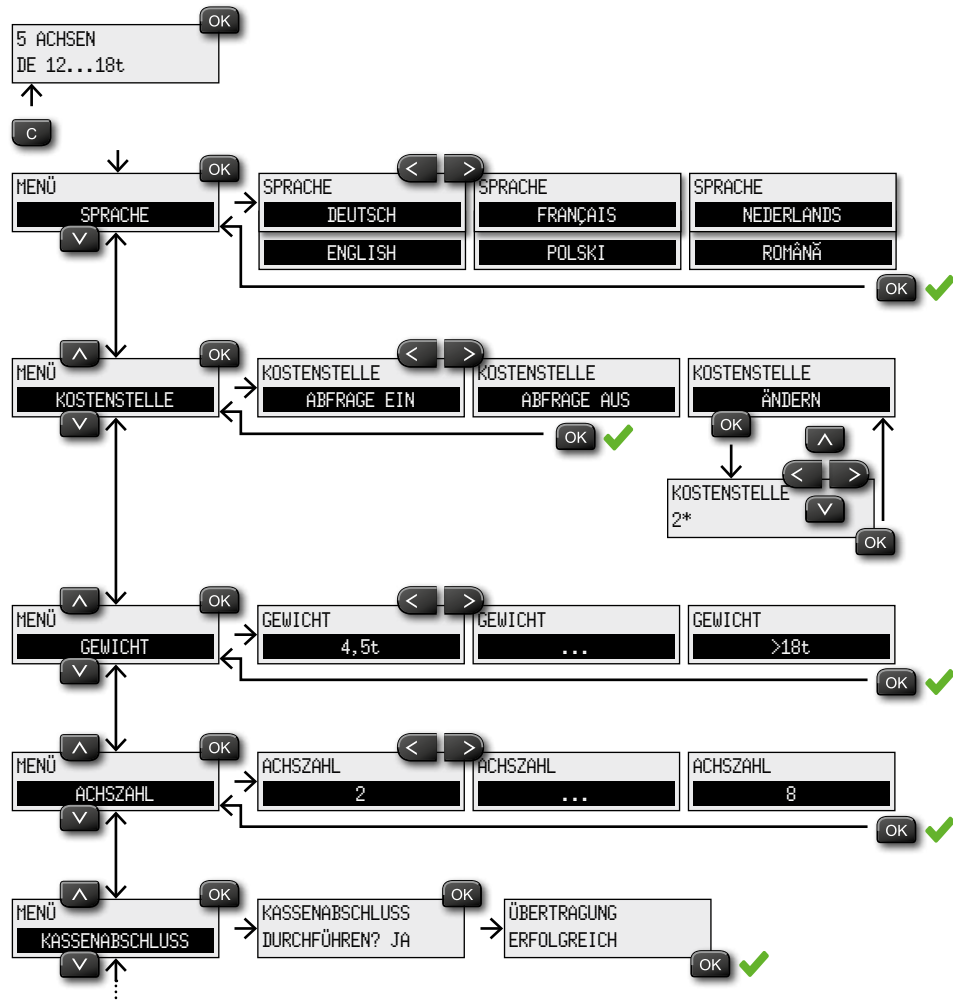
OK
5 ACHSEN
DE 12...18t

C

OK
MENÜ
SPRACHE

SPRACHE
DEUTSCH
ENGLISH

SPRACHE
FRANÇAIS
POLSKI

SPRACHE
NEDERLANDS
ROMÂNĂ

OK

OK
MENÜ
KOSTENSTELLE

KOSTENSTELLE
ABFRAGE EIN

KOSTENSTELLE
ABFRAGE AUS

OK

KOSTENSTELLE
ÄNDERN

OK

KOSTENSTELLE
2*

OK

OK
MENÜ
GEWICHT

GEWICHT
4,5t

GEWICHT
...

GEWICHT
>18t

OK

OK
MENÜ
ACHSZAHL

ACHSZAHL
2

ACHSZAHL
...

ACHSZAHL
8

OK

OK
MENÜ
KASSENABSCHLUSS

OK
KASSENABSCHLUSS
DURCHFÜHREN? JA

ÜBERTRAGUNG
ERFOLGREICH

OK